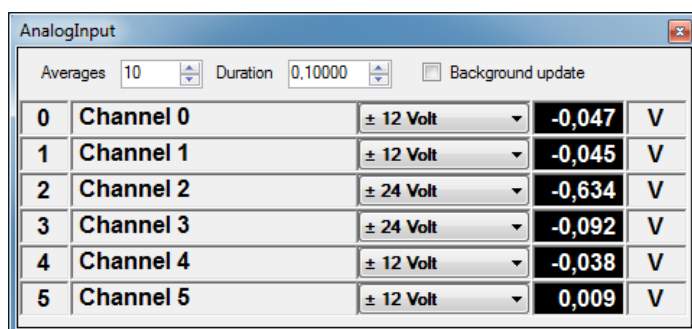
AnalogInput

Averages 10 Duration 0,10000 Background update

| 0 | Channel 0 | ± 12 Volt | -0,047 | V |
|---|---|---|---|---|
| 1 | Channel 1 | ± 12 Volt | -0,045 | V |
| 2 | Channel 2 | ± 24 Volt | -0,634 | V |
| 3 | Channel 3 | ± 24 Volt | -0,092 | V |
| 4 | Channel 4 | ± 12 Volt | -0,038 | V |
| 5 | Channel 5 | ± 12 Volt | 0,009 | V |